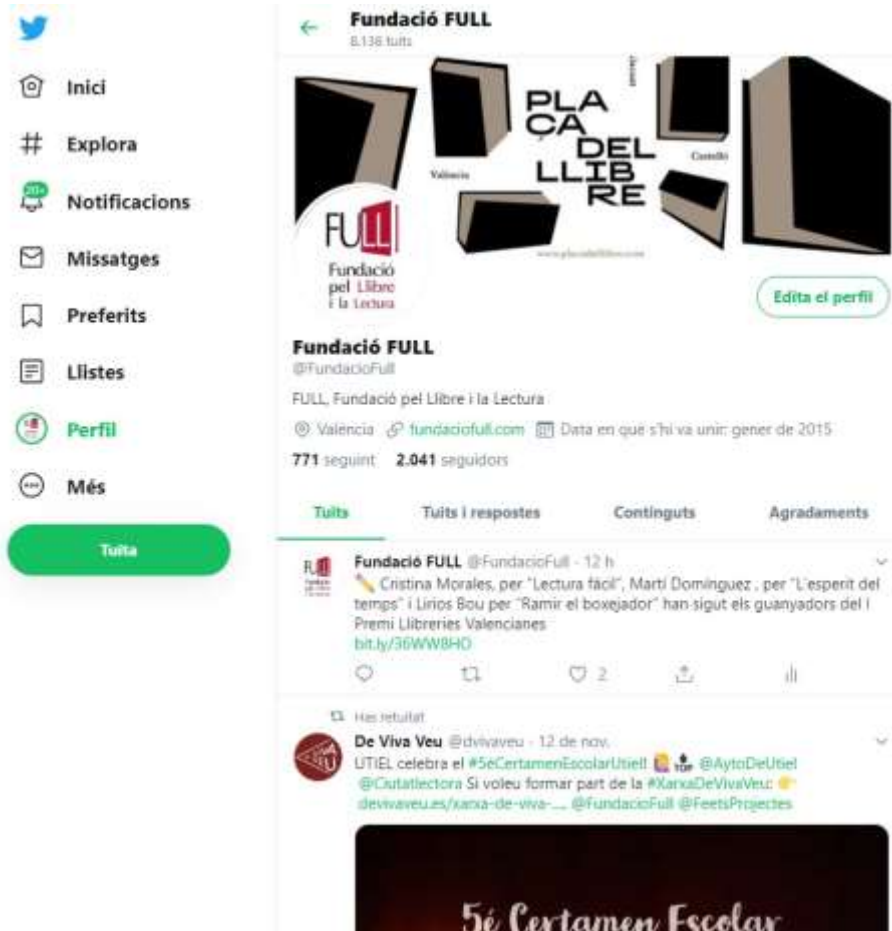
Inici
Explora
20+
Notificacions
Missatges
Preferits
Llistes
Perfil
Més
Tuita

Fundació FULL
8.136 tuits

PLA ÇA DEL LLIB RE
València
Castelló
Alacant
www.placadelllibre.com

FULL
Fundació pel Llibre i la Lectura

Edita el perfil

Fundació FULL
@FundacioFull
FULL, Fundació pel Llibre i la Lectura
València fundaciofull.com Data en què s'hi va unir: gener de 2015
771 seguint 2.041 seguidors

Tuits | Tuits i respostes | Continguts | Agradaments

Fundació FULL @FundacioFull · 12 h
Cristina Morales, per "Lectura fàcil", Martí Domínguez , per "L'esperit del temps" i Lirios Bou per "Ramir el boxejador" han sigut els guanyadors del I Premi Llibreries Valencianes
bit.ly/36WW8HO
2

Has retuitat
De Viva Veu @dvivaveu · 12 de nov.
UTIEL celebra el #5eCertamenEscolarUtiel @AytoDeUtiel @Ciutatlectora Si voleu formar part de la #XarxaDeVivaVeu: devivaveu.es/xarxa-de-viva-... @FundacioFull @FeetsProjectes

5é Certamen Escolar